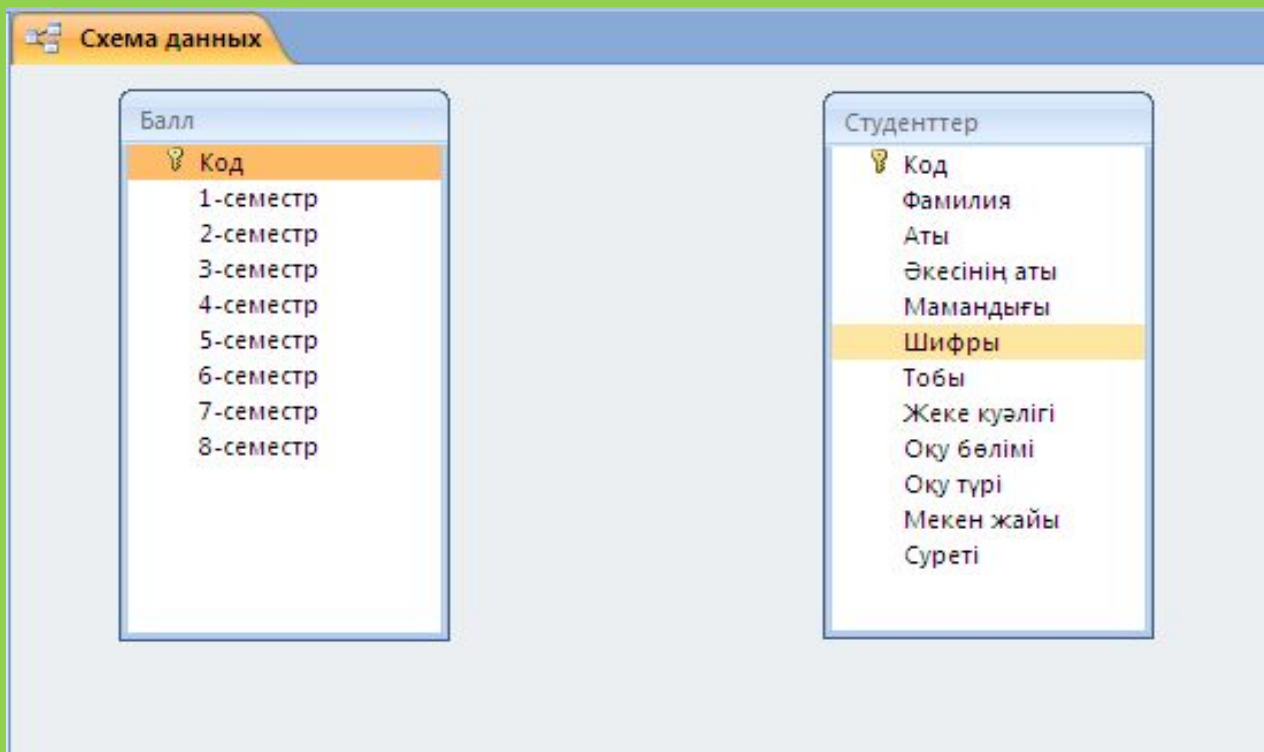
Схема данных

Балл
Код
1-семестр
2-семестр
3-семестр
4-семестр
5-семестр
6-семестр
7-семестр
8-семестр

Студенттер
Код
Фамилия
Аты
Әкесінің аты
Мамандығы
Шифры
Тобы
Жеке куәлігі
Оқу бөлімі
Оқу түрі
Мекен жайы
Суреті